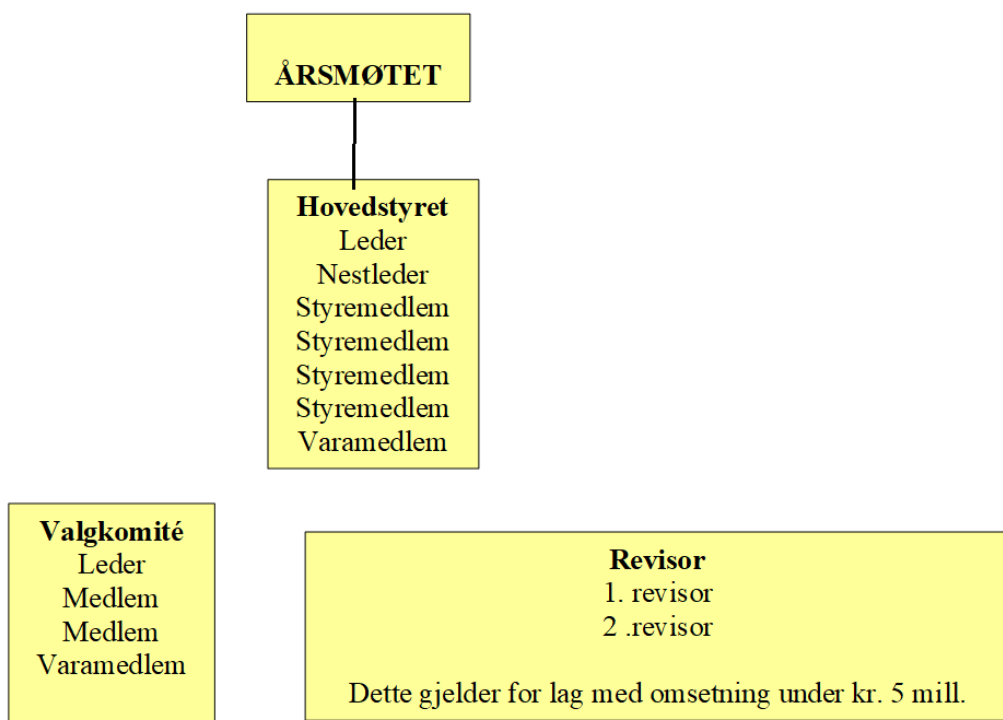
ÅRSMØTET

Hovedstyret
Leder
Nestleder
Styremedlem
Styremedlem
Styremedlem
Styremedlem
Varamedlem

Valgkomité
Leder
Medlem
Medlem
Varamedlem

Revisor
1. revisor
2 .revisor

Dette gjelder for lag med omsetning under kr. 5 mill.